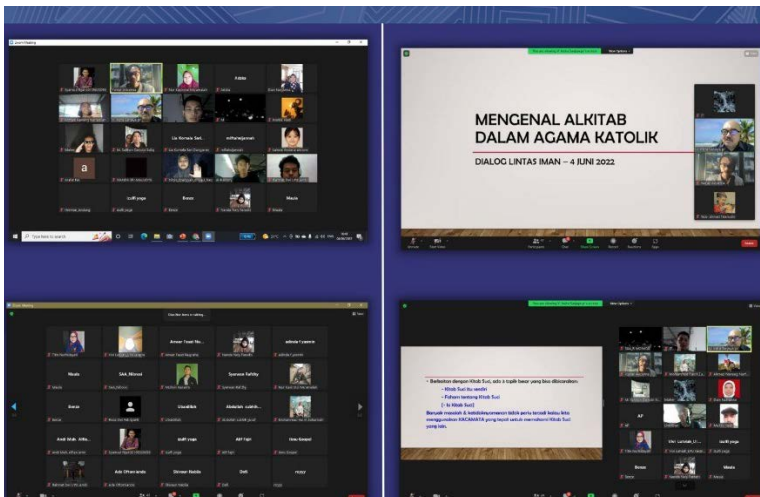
Zoom Meeting

Adeta

Lia Kornela Sed...

nofharisjannah

a

Amoe

Isyafil yoga

Bonus

Maula

Type here to search

MENGENAL ALKITAB DALAM AGAMA KATOLIK

DIALOG LINTAS IMAN – 4 JUNI 2022

Zoom Meeting

Amner Faadi Na...

Maula

SAL Minnat

Syarwan Fathly

Bonus

Khaulfah

Abdullah uuldah...

Andi Widi Alfia...

isyafil yoga

AEF Fajri

Ifwa Kenjaril

Aria Ufrani Anda

Shirwan Habib

Dwi

rizqyy

• Berbicara dengan Kitab Suci, ada 3 topik besar yang bisa dibicarakan:
- Kitab Suci itu sendiri
- Paham tentang Kitab Suci
- Isi Kitab Suci

Banyak masalah & kesalahpahaman tidak perlu terjadi kalau kita menggunakan WACANATA yang tepat untuk memahami Kitab Suci yang lain.

AF

Bonus

Maula

isyafil yoga